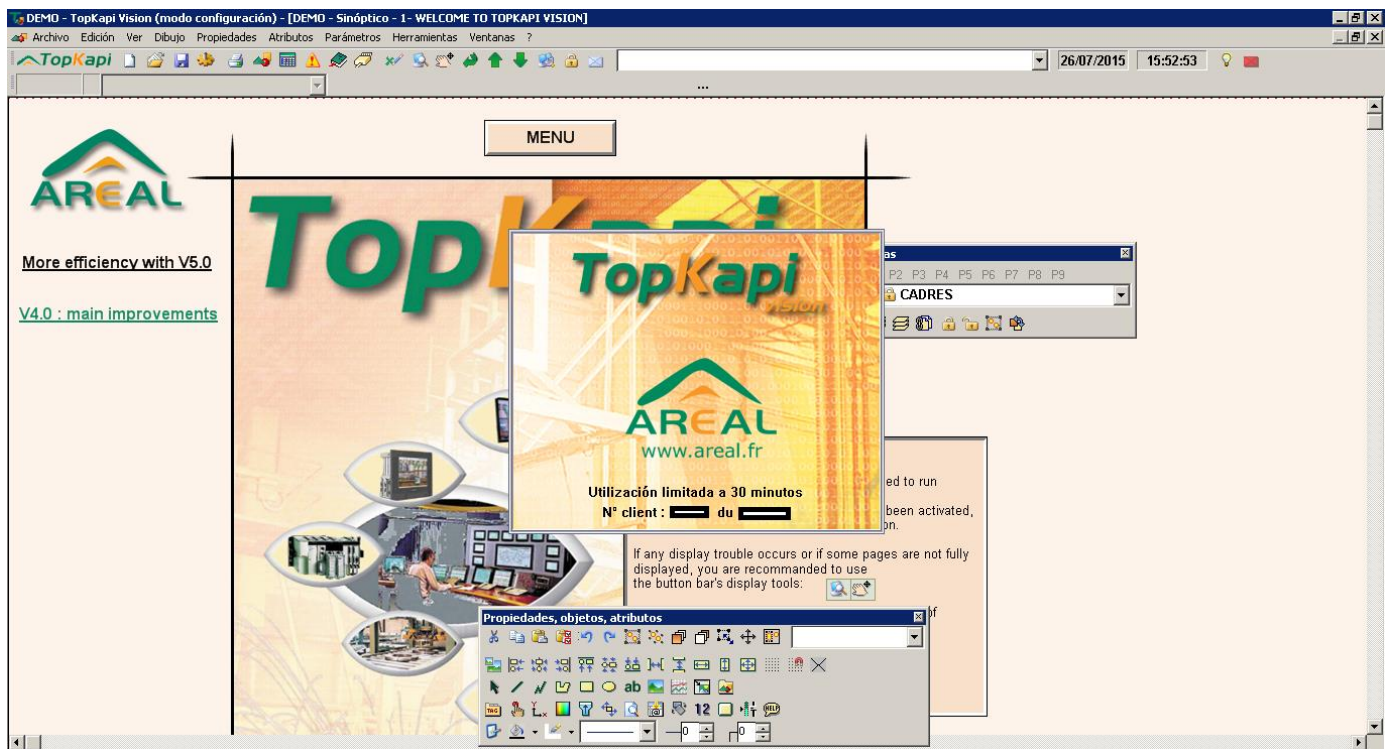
DEMO - TopKapi Vision (modo configuración) - [DEMO - Sinóptico - 1- WELCOME TO TOPKAPI VISION]

Archivo Edición Ver Dibujo Propiedades Atributos Parámetros Herramientas Ventanas ?

TopKapi

26/07/2015 15:52:53

...

MENU

AREAL

More efficiency with V5.0

V4.0 : main improvements

TopKapi

TopKapi Vision

AREAL
www.areal.fr

Utilización limitada a 30 minutos
N° client : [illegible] du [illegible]

as
P2 P3 P4 P5 P6 P7 P8 P9
CADRES

ed to run

been activated,
n.

If any display trouble occurs or if some pages are not fully displayed, you are recommanded to use the button bar's display tools:

of

Propiedades, objetos, atributos

ab

12

0

0